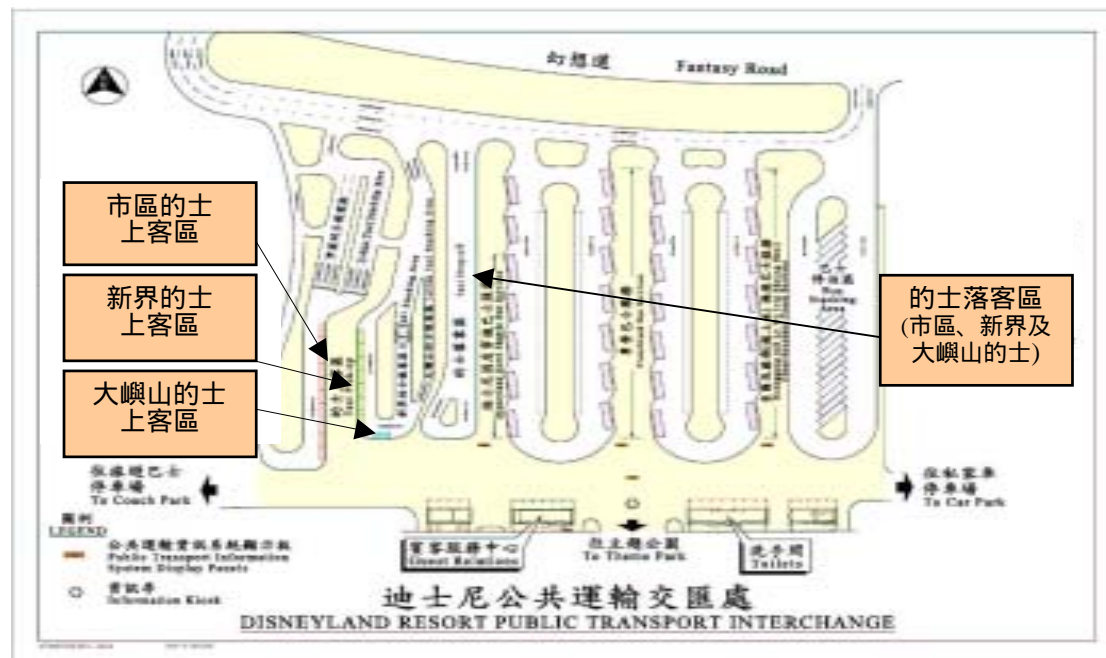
幻想道 Fantasy Road

市區的士
上客區

新界的士
上客區

大嶼山的士
上客區

的士落客區
(市區、新界及
大嶼山的士)

往旅遊巴士
停車場
To Coach Park

往私家車
停車場
To Car Park

圖例
LEGEND

公共運輸資訊系統顯示屏
Public Transport Information System Display Panels

資訊亭
Information Kiosk

賓客服務中心
Guest Relations

往主題公園
To Theme Park

洗手間
Toilets

迪士尼公共運輸交匯處
DISNEYLAND RESORT PUBLIC TRANSPORT INTERCHANGE